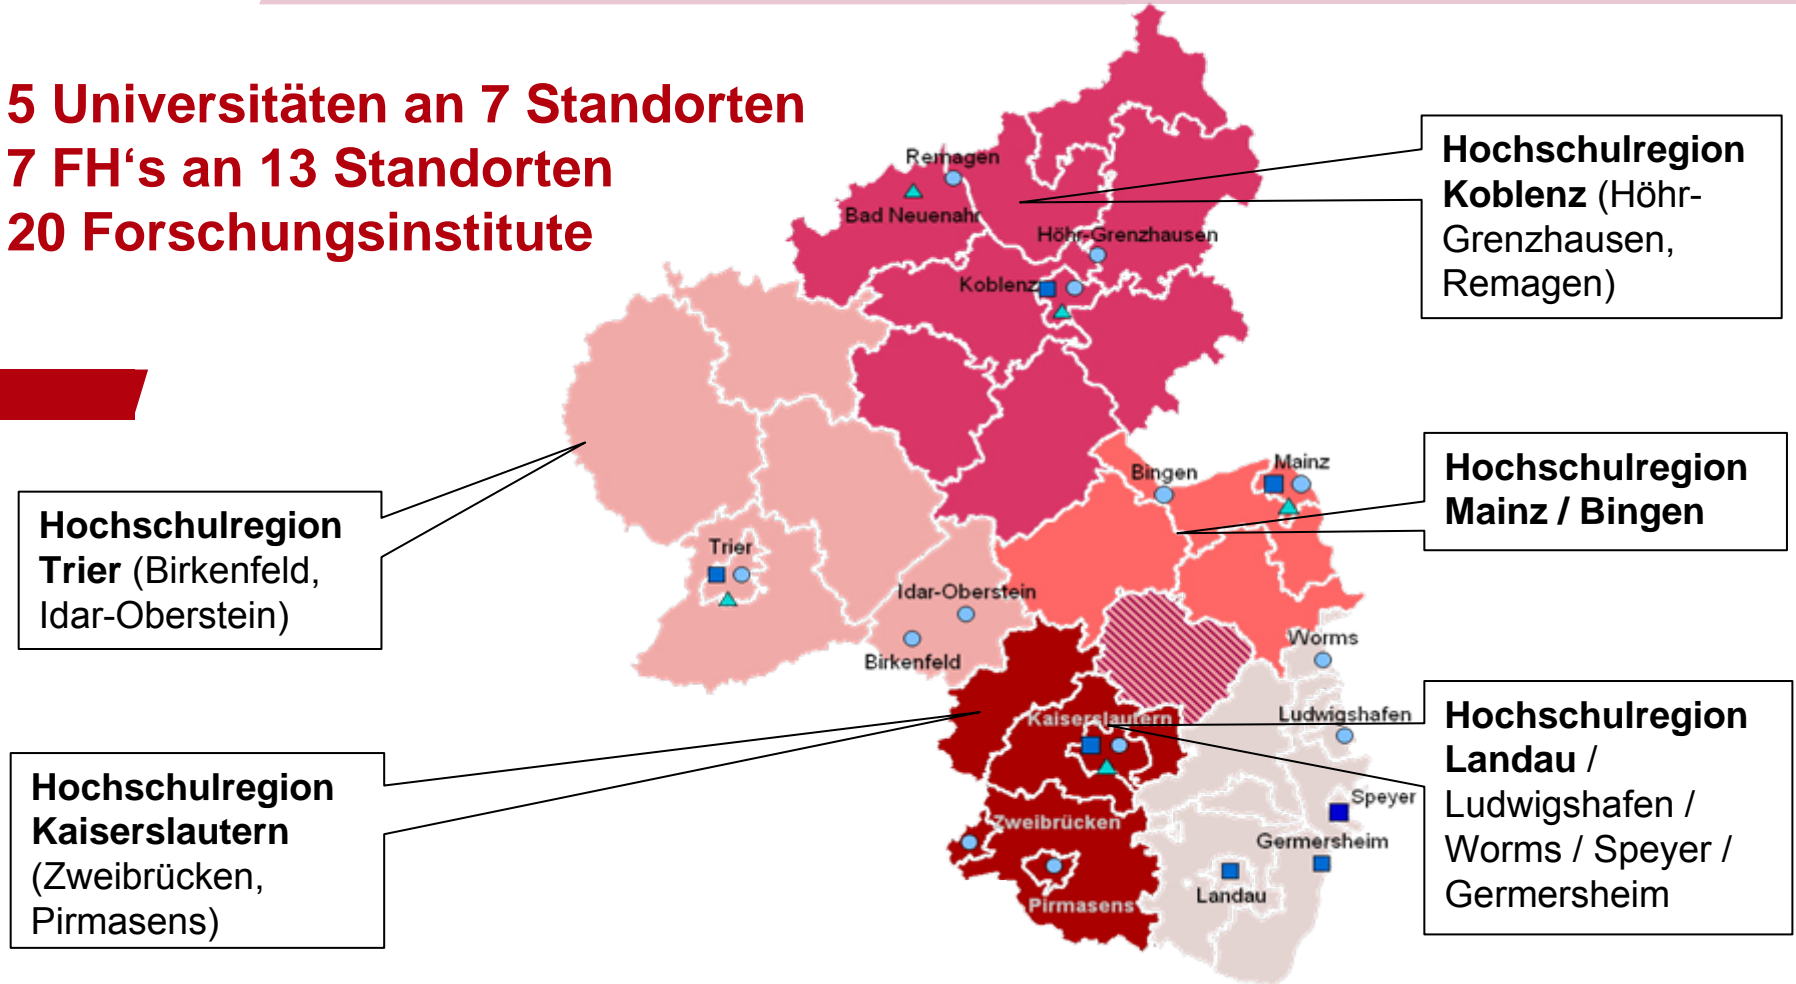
5 Universitäten an 7 Standorten
7 FH‘s an 13 Standorten
20 Forschungsinstitute

Hochschulregion Koblenz (Höhr-Grenzhausen, Remagen)

Hochschulregion Mainz / Bingen

Hochschulregion Trier (Birkenfeld, Idar-Oberstein)

Hochschulregion Kaiserslautern (Zweibrücken, Pirmasens)

Hochschulregion Landau / Ludwigshafen / Worms / Speyer / Germersheim

Remagen
Bad Neuenahr
Höhr-Grenzhausen
Koblenz
Bingen
Mainz
Trier
Idar-Oberstein
Birkenfeld
Worms
Kaiserslautern
Ludwigshafen
Speyer
Zweibrücken
Germersheim
Landau
Pirmasens